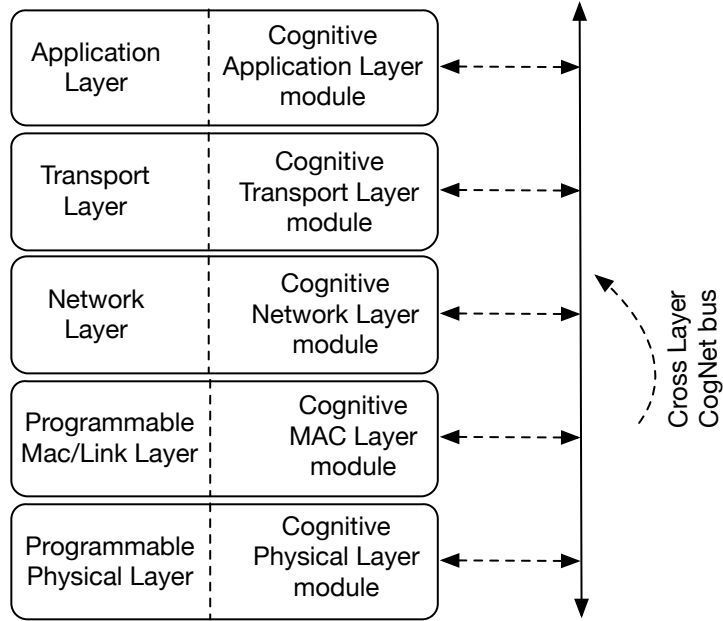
Application Layer

Cognitive Application Layer module

Transport Layer

Cognitive Transport Layer module

Network Layer

Cognitive Network Layer module

Programmable Mac/Link Layer

Cognitive MAC Layer module

Programmable Physical Layer

Cognitive Physical Layer module

Cross Layer CogNet bus